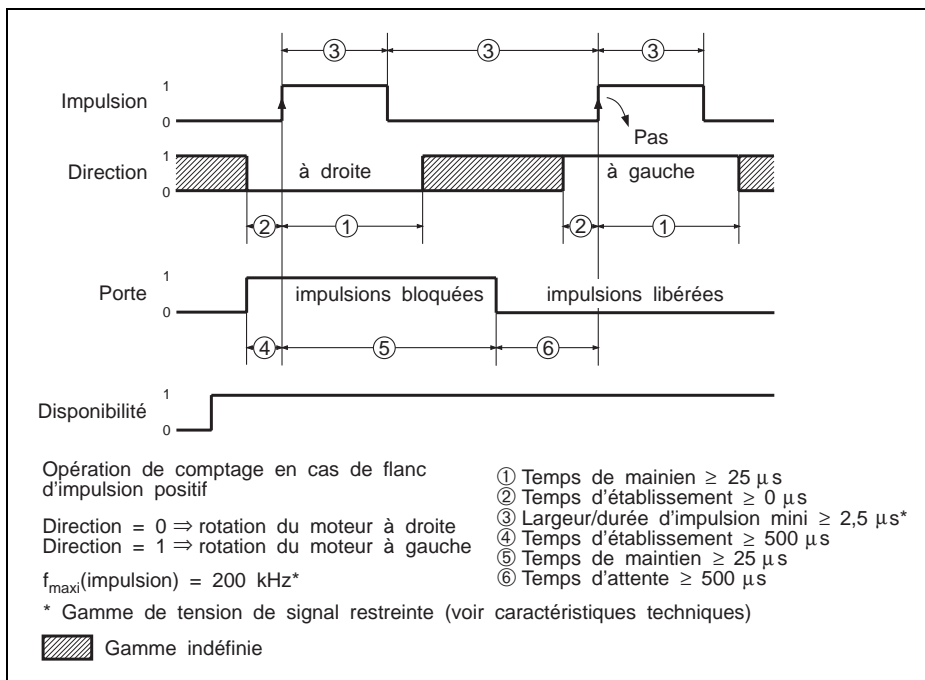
③ ③ ③

Impulsion 1 0

Pas

Direction 1 0 à droite à gauche

② ① ② ①

Porte 1 0 impulsions bloquées impulsions libérées

④ ⑤ ⑥

Disponibilité 1 0

Opération de comptage en cas de flanc d'impulsion positif

Direction = 0 $\Rightarrow$ rotation du moteur à droite
Direction = 1 $\Rightarrow$ rotation du moteur à gauche

$f_{maxi}$(impulsion) = 200 kHz*

① Temps de mainien $\geq$ 25 $\mu$s
② Temps d'établissement $\geq$ 0 $\mu$s
③ Largeur/durée d'impulsion mini $\geq$ 2,5 $\mu$s*
④ Temps d'établissement $\geq$ 500 $\mu$s
⑤ Temps de maintien $\geq$ 25 $\mu$s
⑥ Temps d'attente $\geq$ 500 $\mu$s

* Gamme de tension de signal restreinte (voir caractéristiques techniques)

Gamme indéfinie